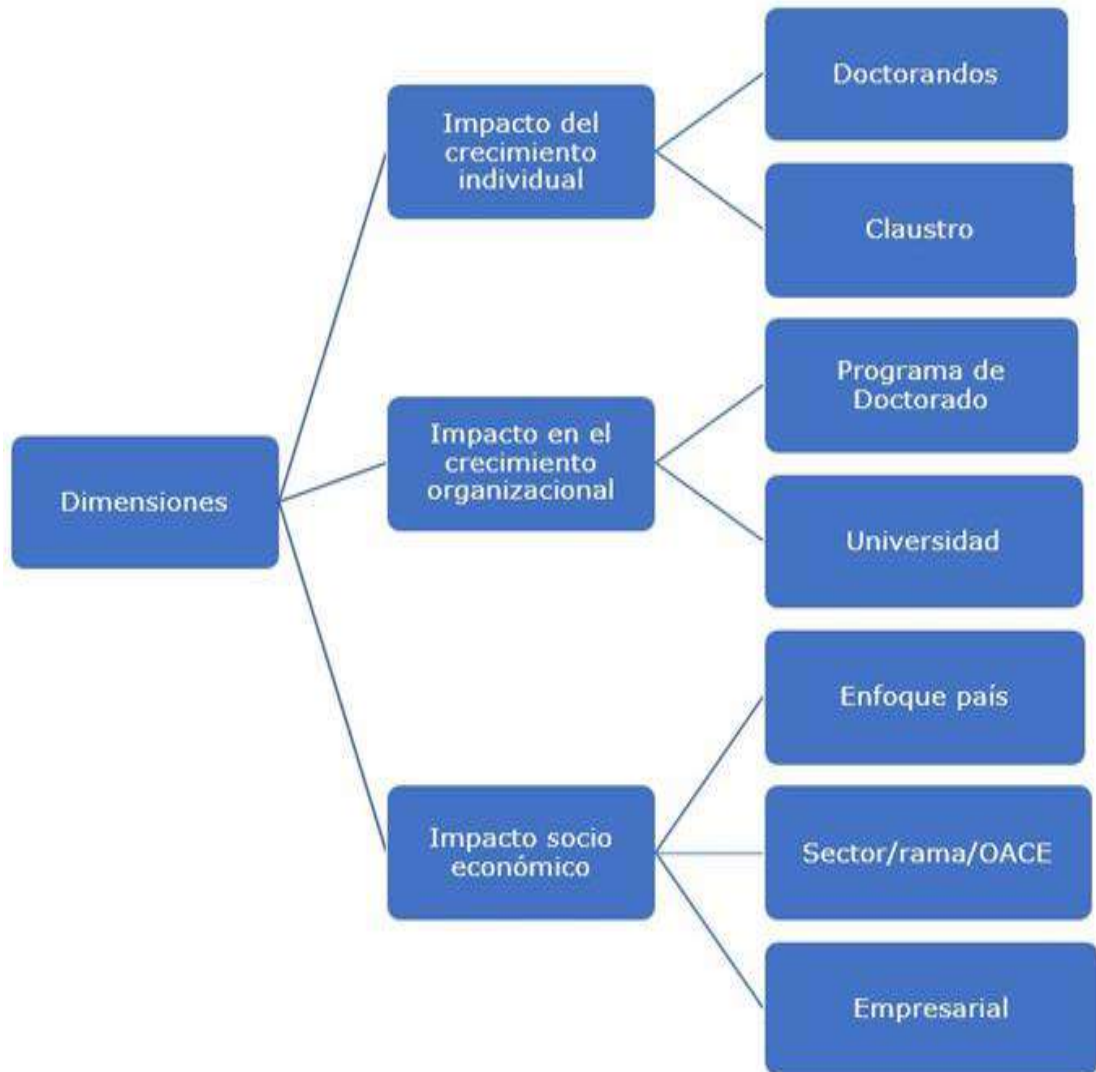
Dimensiones

Impacto del crecimiento individual

Doctorandos

Claustro

Impacto en el crecimiento organizacional

Programa de Doctorado

Universidad

Impacto socio económico

Enfoque país

Sector/rama/OACE

Empresarial